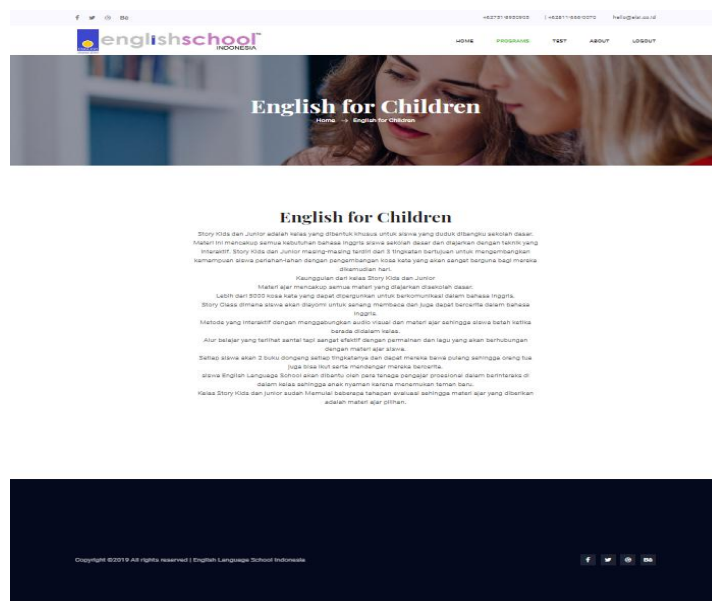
f ✓ ◎ Bē

+62737-8930900 | +62811-690-0070 hello@elsi.co.id

englishschool INDONESIA

HOME PROGRAMS TEST ABOUT LOGOUT

English for Children

Home → English for Children

English for Children

Story Kids dan Junior adalah kelas yang dibentuk khusus untuk siswa yang duduk dibangku sekolah dasar. Materi ini mencakup semua kebutuhan bahasa Inggris siswa sekolah dasar dan diajarkan dengan teknik yang interaktif. Story Kids dan Junior masing-masing terdiri dari 3 tingkatan bertujuan untuk mengembangkan kemampuan siswa perlahan-lahan dengan pengembangan kosa kata yang akan sangat berguna bagi mereka dikemudian hari.

Keunggulan dari kelas Story Kids dan Junior.

Materi ajar mencakup semua materi yang diajarkan disekolah dasar.

Lebih dari 5000 kosa kata yang dapat dipergunakan untuk berkomunikasi dalam bahasa inggris.

Story Class dimana siswa akan diajarni untuk senang membaca dan juga dapat bercerita dalam bahasa inggris.

Metode yang interaktif dengan menggabungkan audio visual dan materi ajar sehingga siswa betah ketika berada didalam kelas.

Alur belajar yang terlihat santai tapi sangat efektif dengan permainan dan lagu yang akan berhubungan dengan materi ajar siswa.

Setiap siswa akan 3 buku dongeng setiap tingkatanya dan dapat mereka bawa pulang sehingga orang tua juga bisa ikut serta mendengar mereka bercerita.

siswa English Language School akan dibantu oleh para tenaga pengajar prosional dalam berinteraksi di dalam kelas sehingga anak nyaman karena menemukan teman baru.

Kelas Story Kids dan junior sudah Memulai beberapa tahapan evaluasi sehingga materi ajar yang diberikan adalah materi ajar pilihan.

Copyright ©2019 All rights reserved | English Language School Indonesia

f ✓ ◎ Bē